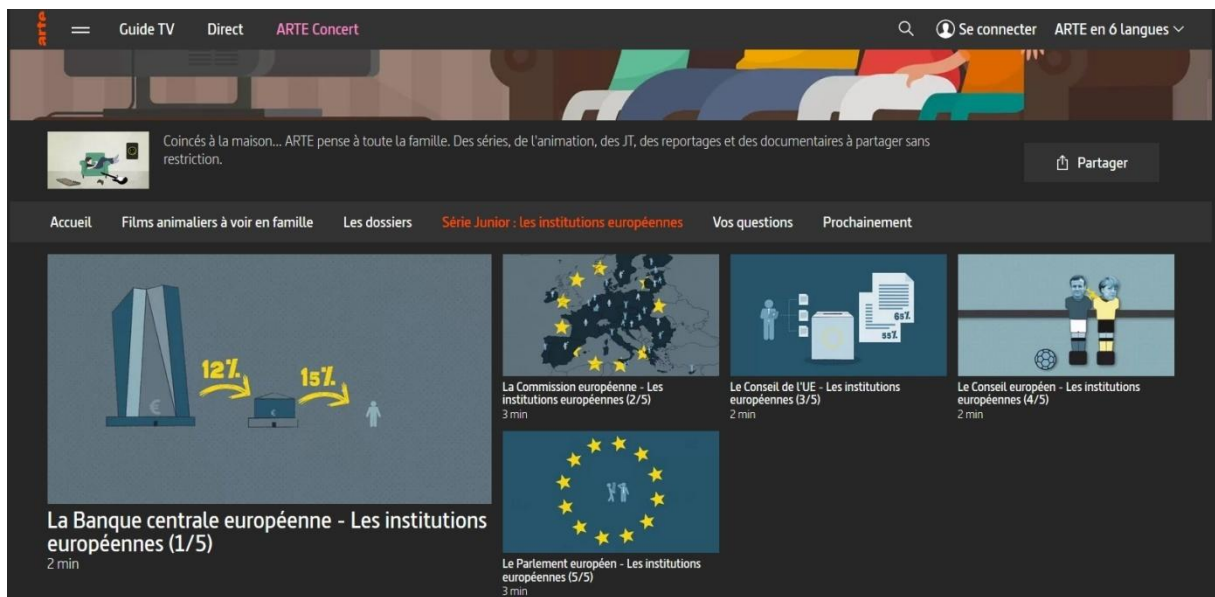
arte Guide TV Direct ARTE Concert

Se connecter ARTE en 6 langues

Coincés à la maison... ARTE pense à toute la famille. Des séries, de l'animation, des JT, des reportages et des documentaires à partager sans restriction.

Partager

Accueil Films animaliers à voir en famille Les dossiers Série Junior : les institutions européennes Vos questions Prochainement

12% 15%

La Banque centrale européenne - Les institutions européennes (1/5)
2 min

La Commission européenne - Les institutions européennes (2/5)
3 min

68% 95%

Le Conseil de l'UE - Les institutions européennes (3/5)
2 min

Le Conseil européen - Les institutions européennes (4/5)
2 min

Le Parlement européen - Les institutions européennes (5/5)
3 min